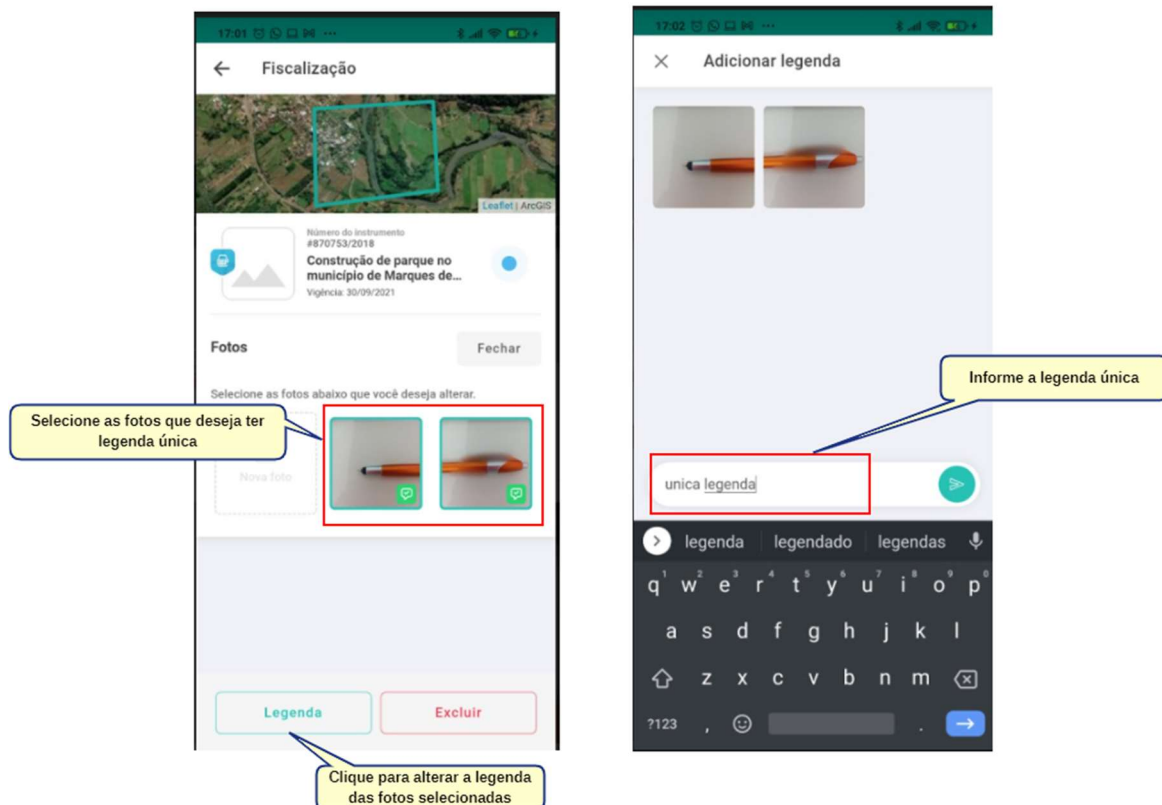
17:01

Fiscalização

Leaflet | ArcGIS

Número do instrumento
#870753/2018
Construção de parque no município de Marques de...
Vigência: 30/09/2021

Fotos

Fechar

Selecione as fotos abaixo que você deseja alterar.

Selecione as fotos que deseja ter legenda única

Nova foto

Legenda

Excluir

Clique para alterar a legenda das fotos selecionadas

17:02

Adicionar legenda

Informe a legenda única

unica legenda

legenda | legendado | legendas

q w e r t y u i o p
a s d f g h j k l
z x c v b n m
?123 ,